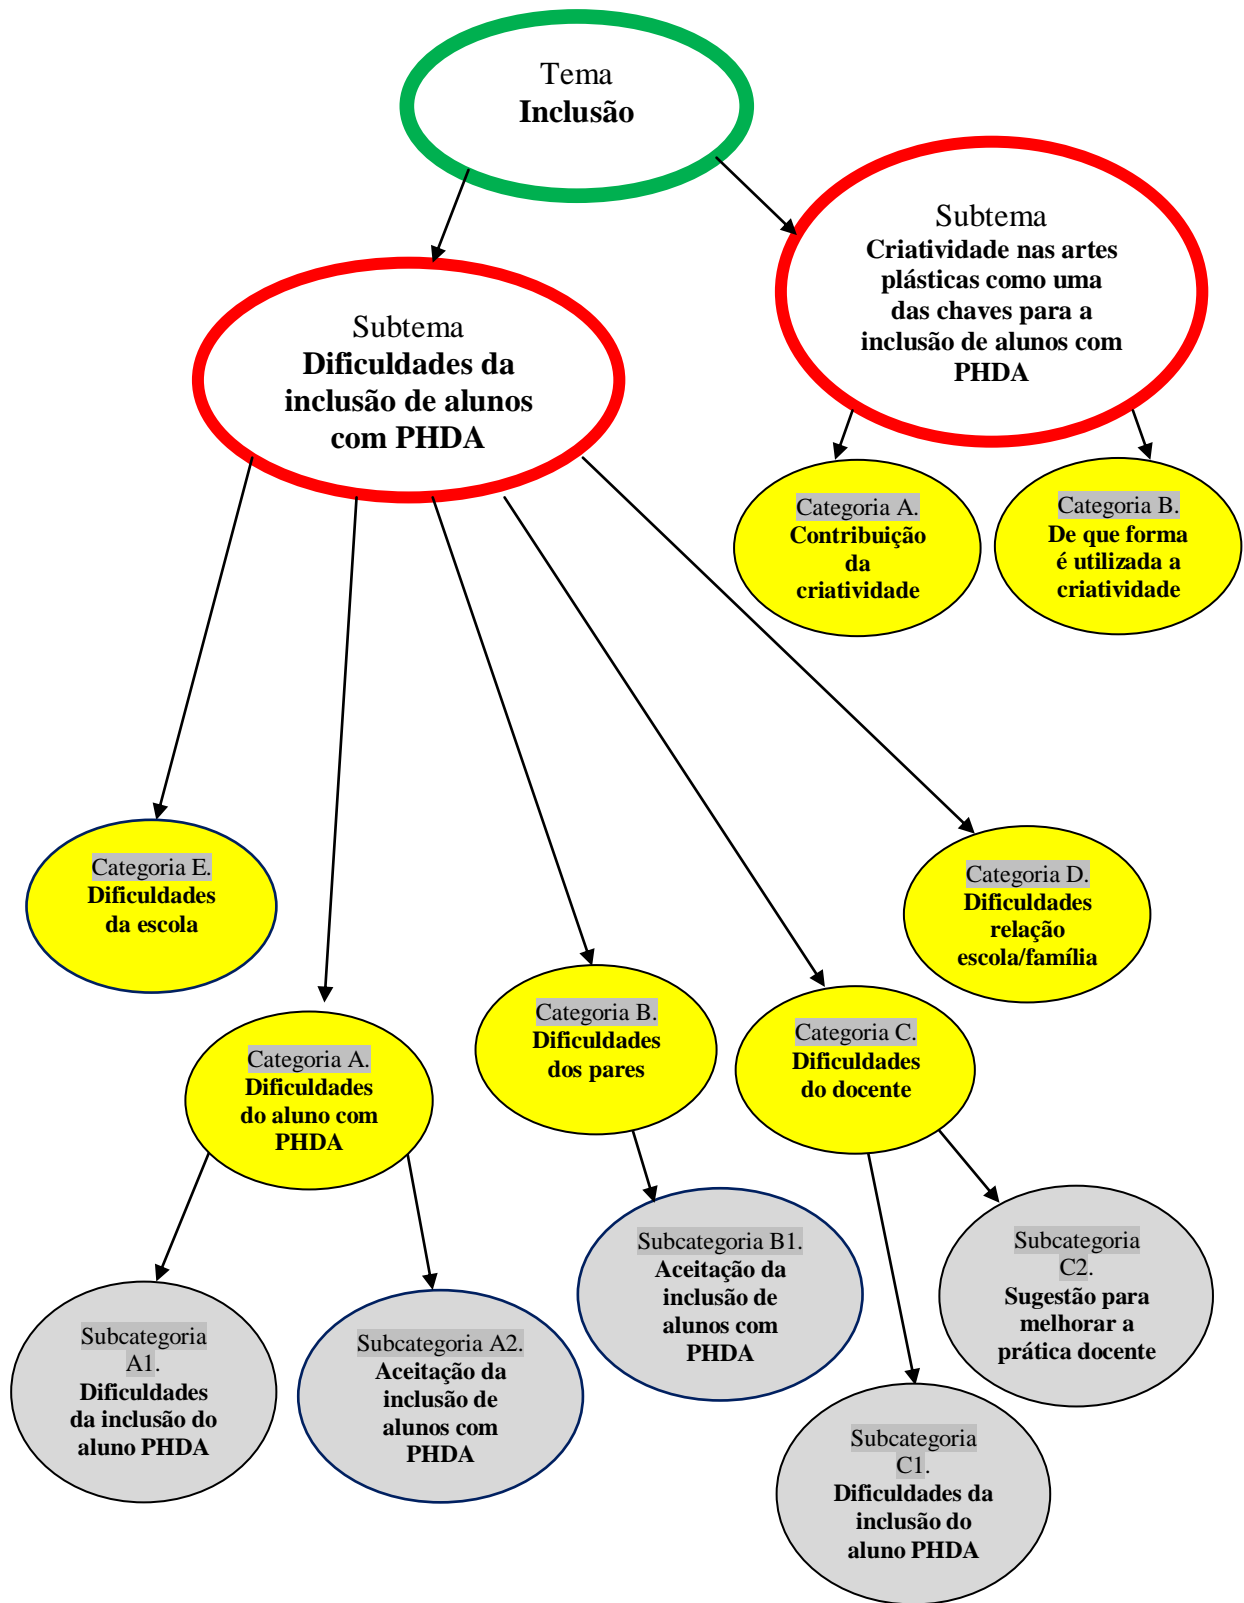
Tema
Inclusão

Subtema
Criatividade nas artes plásticas como uma das chaves para a inclusão de alunos com PHDA

Subtema
Dificuldades da inclusão de alunos com PHDA

Categoria A.
Contribuição da criatividade

Categoria B.
De que forma é utilizada a criatividade

Categoria E.
Dificuldades da escola

Categoria D.
Dificuldades relação escola/família

Categoria B.
Dificuldades dos pares

Categoria C.
Dificuldades do docente

Categoria A.
Dificuldades do aluno com PHDA

Subcategoria B1.
Aceitação da inclusão de alunos com PHDA

Subcategoria C2.
Sugestão para melhorar a prática docente

Subcategoria A1.
Dificuldades da inclusão do aluno PHDA

Subcategoria A2.
Aceitação da inclusão de alunos com PHDA

Subcategoria C1.
Dificuldades da inclusão do aluno PHDA